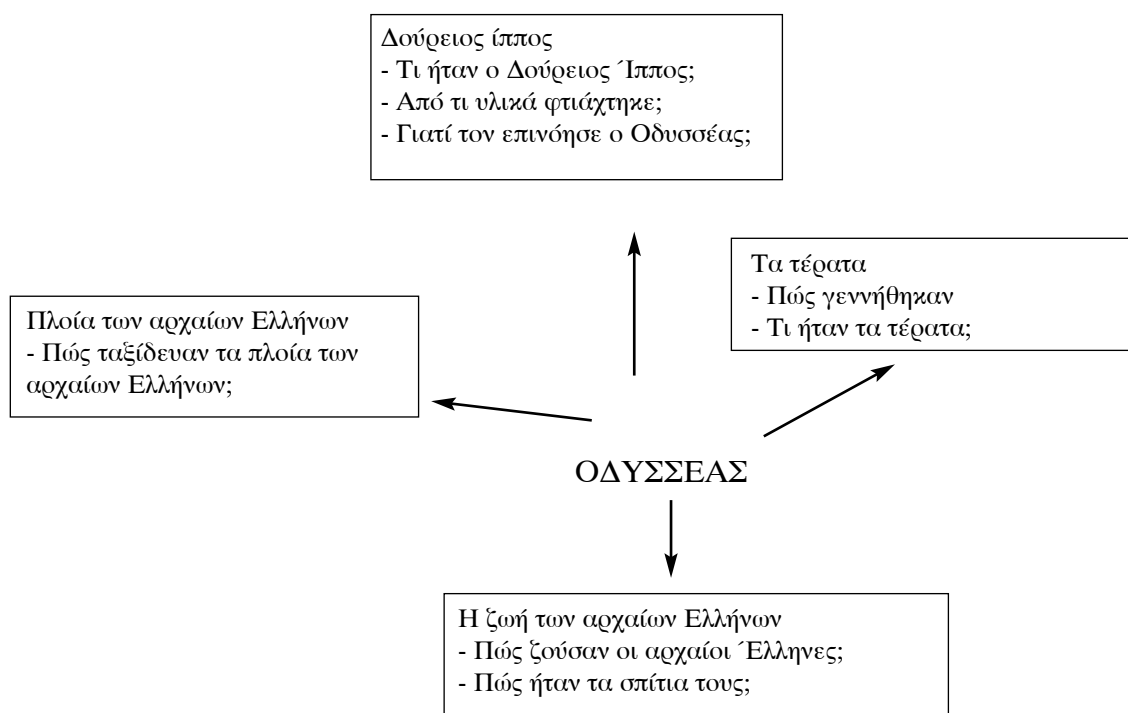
Δούρειος ίππος
- Τι ήταν ο Δούρειος ΄Ιππος;
- Από τι υλικά φτιάχτηκε;
- Γιατί τον επινόησε ο Οδυσσέας;

Πλοία των αρχαίων Ελλήνων
- Πώς ταξίδευαν τα πλοία των αρχαίων Ελλήνων;

Τα τέρατα
- Πώς γεννήθηκαν
- Τι ήταν τα τέρατα;

ΟΔΥΣΣΕΑΣ

Η ζωή των αρχαίων Ελλήνων
- Πώς ζούσαν οι αρχαίοι ΄Ελληνες;
- Πώς ήταν τα σπίτια τους;